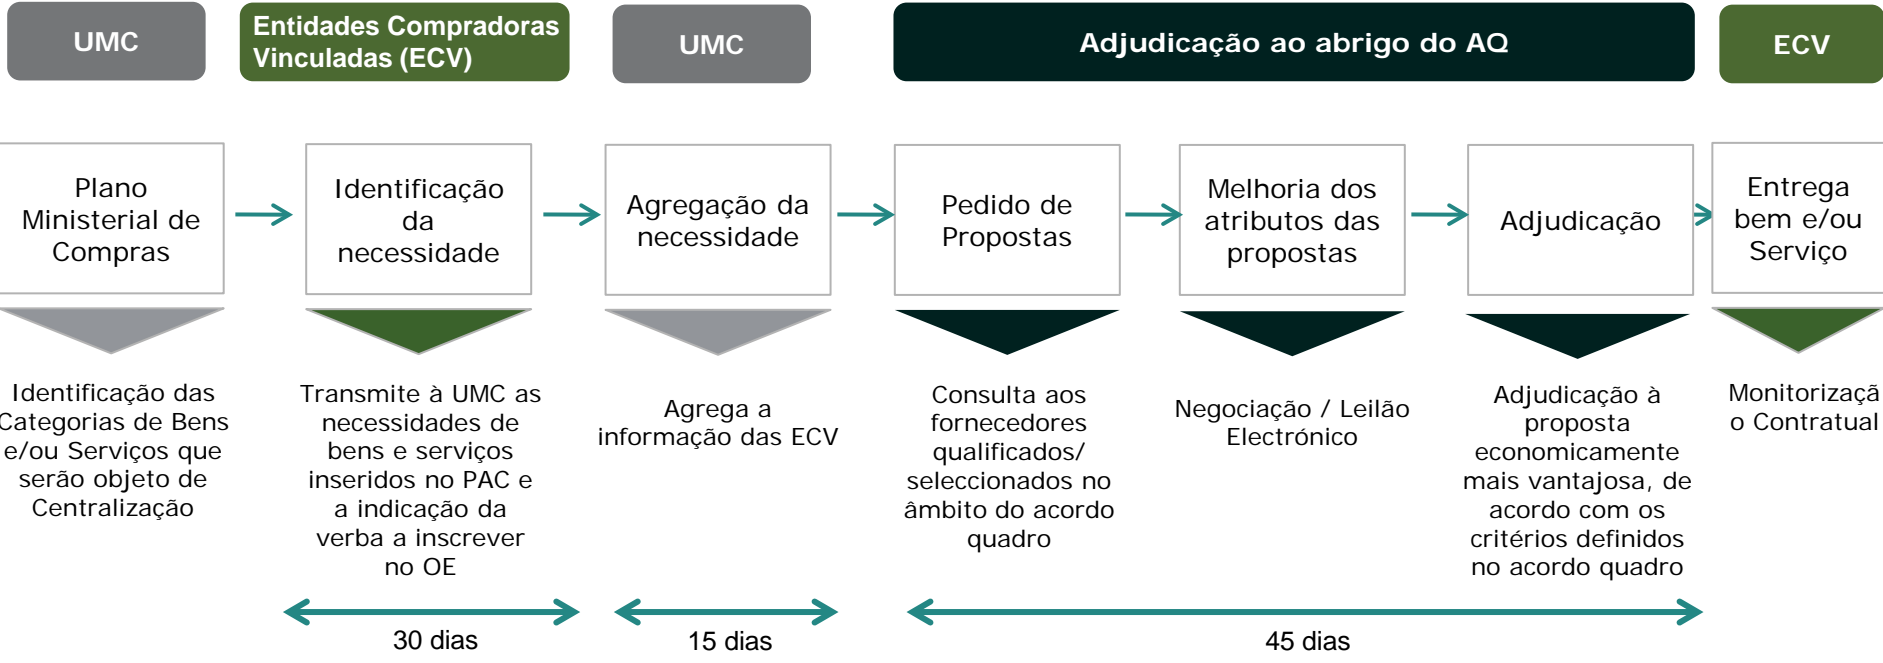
UMC

Entidades Compradoras Vinculadas (ECV)

UMC

Adjudicação ao abrigo do AQ

ECV

Plano Ministerial de Compras

Identificação da necessidade

Agregação da necessidade

Pedido de Propostas

Melhoria dos atributos das propostas

Adjudicação

Entrega bem e/ou Serviço

Identificação das Categorias de Bens e/ou Serviços que serão objeto de Centralização

Transmite à UMC as necessidades de bens e serviços inseridos no PAC e a indicação da verba a inscrever no OE

Agrega a informação das ECV

Consulta aos fornecedores qualificados/ seleccionados no âmbito do acordo quadro

Negociação / Leilão Electrónico

Adjudicação à proposta economicamente mais vantajosa, de acordo com os critérios definidos no acordo quadro

Monitorizaçã o Contratual

30 dias

15 dias

45 dias